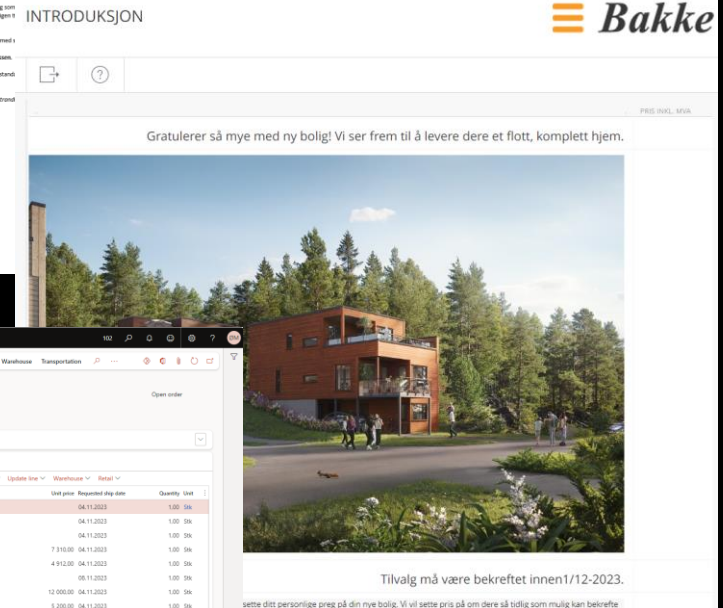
INTRODUKSJON

Bakke

PRIS INKL. MVA

Gratulerer så mye med ny bolig! Vi ser frem til å levere dere et flott, komplett hjem.

Warehouse Transportation

Open order

Update line Warehouse Retail

| Unit price | Requested ship date | Quantity | Unit |
|---|---|---|---|
| | 04.11.2023 | 1.00 | Stk |
| | 04.11.2023 | 1.00 | Stk |
| | 04.11.2023 | 1.00 | Stk |
| 7 310.00 | 04.11.2023 | 1.00 | Stk |
| 4 912.00 | 04.11.2023 | 1.00 | Stk |
| | 06.11.2023 | 1.00 | Stk |
| 12 000.00 | 04.11.2023 | 1.00 | Stk |
| 5 200.00 | 04.11.2023 | 1.00 | Stk |

Tilvalg må være bekreftet innen1/12-2023.

sette ditt personlige preg på din nye bolig. Vi vil sette pris på om dere så tidlig som mulig kan bekrefte